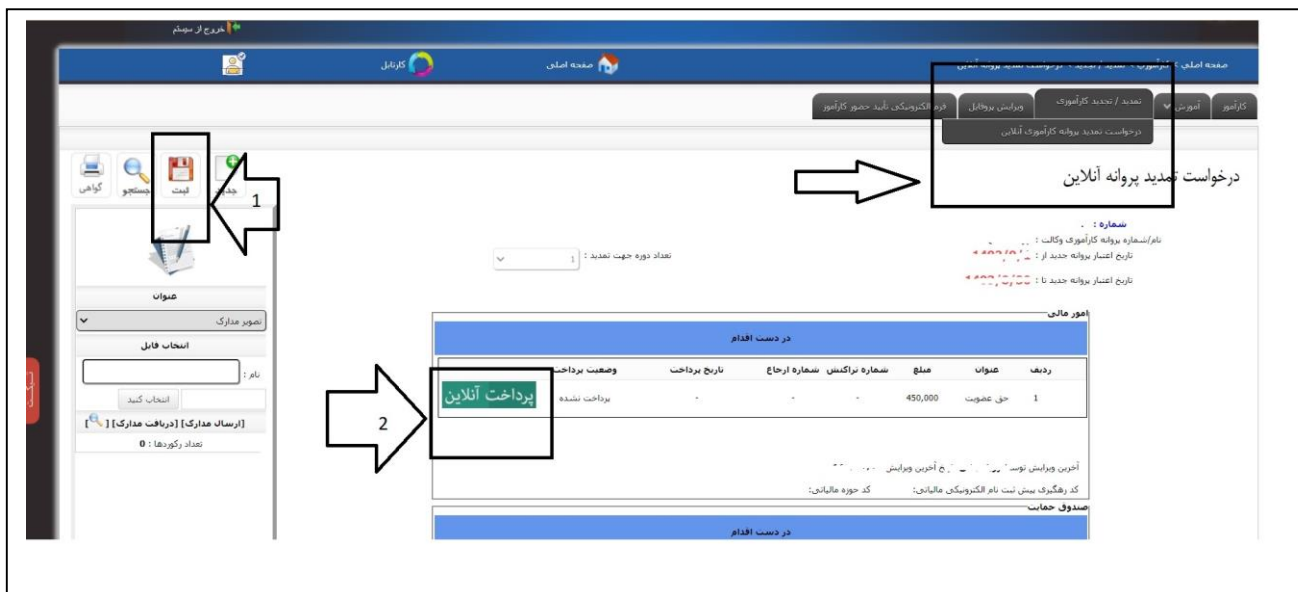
خروج از سیستم

کارتابل

صفحه اصلی

صفحه اصلی : کارآموزی : تمدید / تجدید : درخواست تمدید پروانه آنلاین

کارآموز | آموزش | تمدید / تجدید کارآموزی | ویرایش پروفایل | فرم الکترونیکی تایید حضور کارآموز

درخواست تمدید پروانه کارآموزی آنلاین

جدید | ثبت | جستجو | گواهی

1

درخواست تمدید پروانه آنلاین

شماره :
نام/شماره پروانه کارآموزی وکالت :
تاریخ اعتبار پروانه جدید از : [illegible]
تاریخ اعتبار پروانه جدید تا : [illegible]

تعداد دوره جهت تمدید : 1

عنوان
تصویر مدارک
انتخاب فایل
نام :
انتخاب کنید
[ارسال مدارک] [دریافت مدارک] [ ]
تعداد رکوردها : 0

امور مالی

در دست اقدام

| ردیف | عنوان | مبلغ | شماره تراکنش | شماره ارجاع | تاریخ پرداخت | وضعیت پرداخت | |
|---|---|---|---|---|---|---|---|
| 1 | حق عضویت | 450,000 | - | - | - | پرداخت نشده | پرداخت آنلاین |

2

آخرین ویرایش توسط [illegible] تاریخ آخرین ویرایش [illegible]

کد رهگیری پیش ثبت نام الکترونیکی مالیاتی: کد حوزه مالیاتی:

صندوق حمایت

در دست اقدام